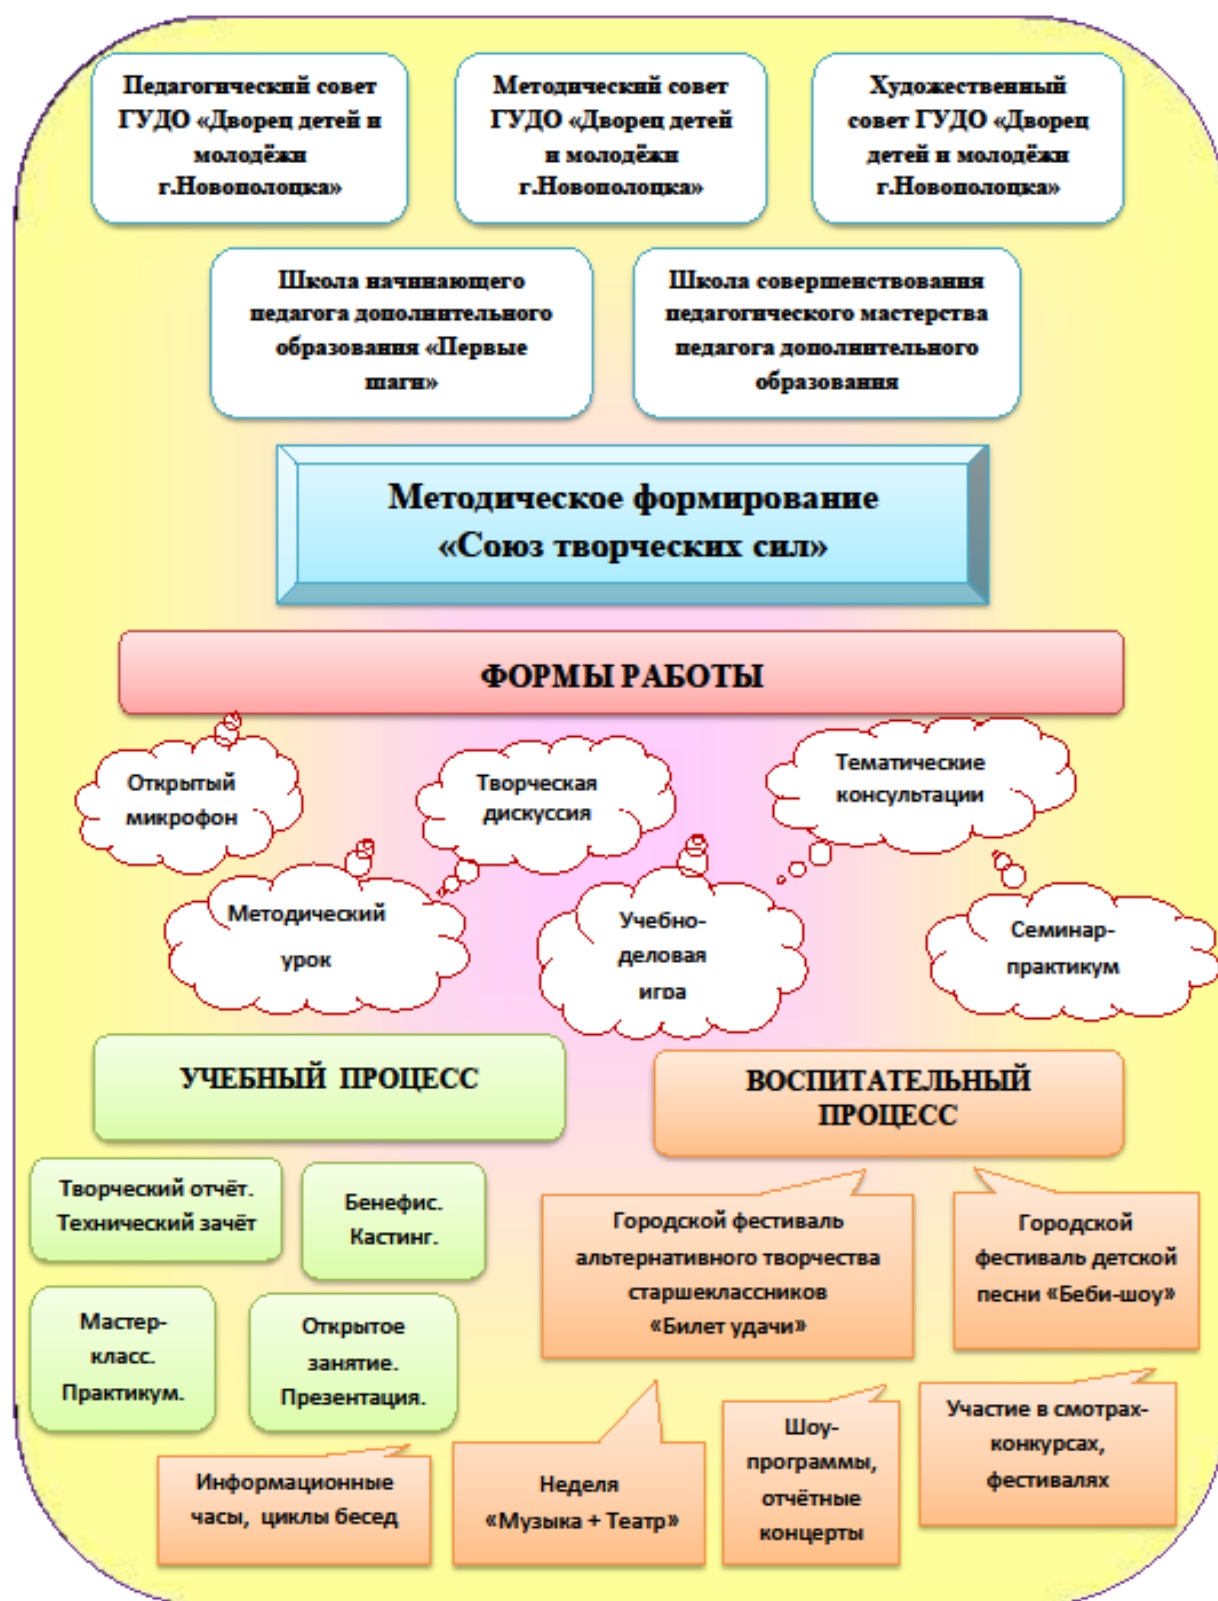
Педагогический совет ГУДО «Дворец детей и молодёжи г.Новополоцка»

Методический совет ГУДО «Дворец детей и молодёжи г.Новополоцка»

Художественный совет ГУДО «Дворец детей и молодёжи г.Новополоцка»

Школа начинающего педагога дополнительного образования «Первые шаги»

Школа совершенствования педагогического мастерства педагога дополнительного образования

Методическое формирование «Союз творческих сил»

ФОРМЫ РАБОТЫ

Открытый микрофон

Творческая дискуссия

Тематические консультации

Методический урок

Учебно-деловая игра

Семинар-практикум

УЧЕБНЫЙ ПРОЦЕСС

ВОСПИТАТЕЛЬНЫЙ ПРОЦЕСС

Творческий отчёт. Технический зачёт

Бенефис. Кастинг.

Городской фестиваль альтернативного творчества старшеклассников «Билет удачи»

Городской фестиваль детской песни «Беби-шоу»

Мастер-класс. Практикум.

Открытое занятие. Презентация.

Шоу-программы, отчётные концерты

Участие в смотрах-конкурсах, фестивалях

Информационные часы, циклы бесед

Неделя «Музыка + Театр»